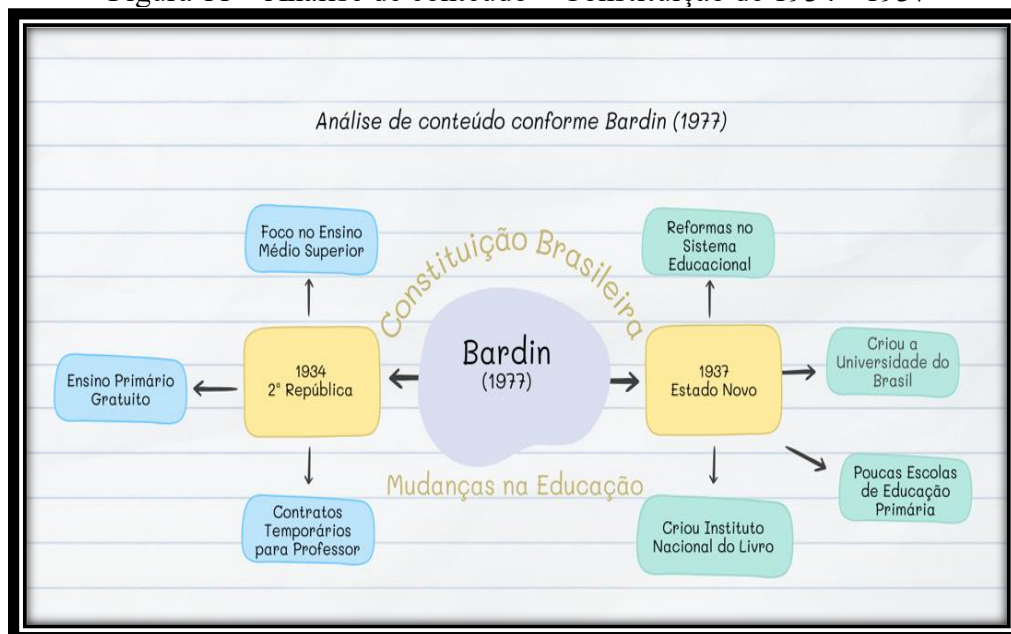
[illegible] – Análise de conteúdo – Constituição de 1934 – 1937

Análise de conteúdo conforme Bardin (1977)

Constituição Brasileira

Foco no Ensino Médio Superior

Ensino Primário Gratuito

1934
2ª República

Contratos Temporários para Professor

Bardin
(1977)

Mudanças na Educação

Reformas no Sistema Educacional

1937
Estado Novo

Criou a Universidade do Brasil

Poucas Escolas de Educação Primária

Criou Instituto Nacional do Livro